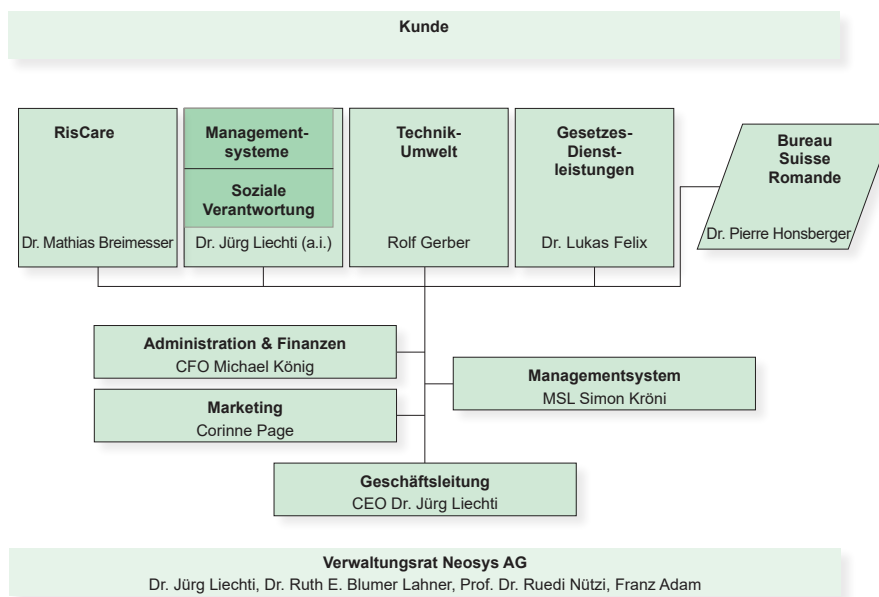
Kunde

RisCare

Dr. Mathias Breimesser

Managementsysteme

Soziale Verantwortung

Dr. Jürg Liechti (a.i.)

Technik-Umwelt

Rolf Gerber

Gesetzes-Dienstleistungen

Dr. Lukas Felix

Bureau Suisse Romande

Dr. Pierre Honsberger

Administration & Finanzen
CFO Michael König

Managementsystem
MSL Simon Kröni

Marketing
Corinne Page

Geschäftsleitung
CEO Dr. Jürg Liechti

Verwaltungsrat Neosys AG
Dr. Jürg Liechti, Dr. Ruth E. Blumer Lahner, Prof. Dr. Ruedi Nützi, Franz Adam